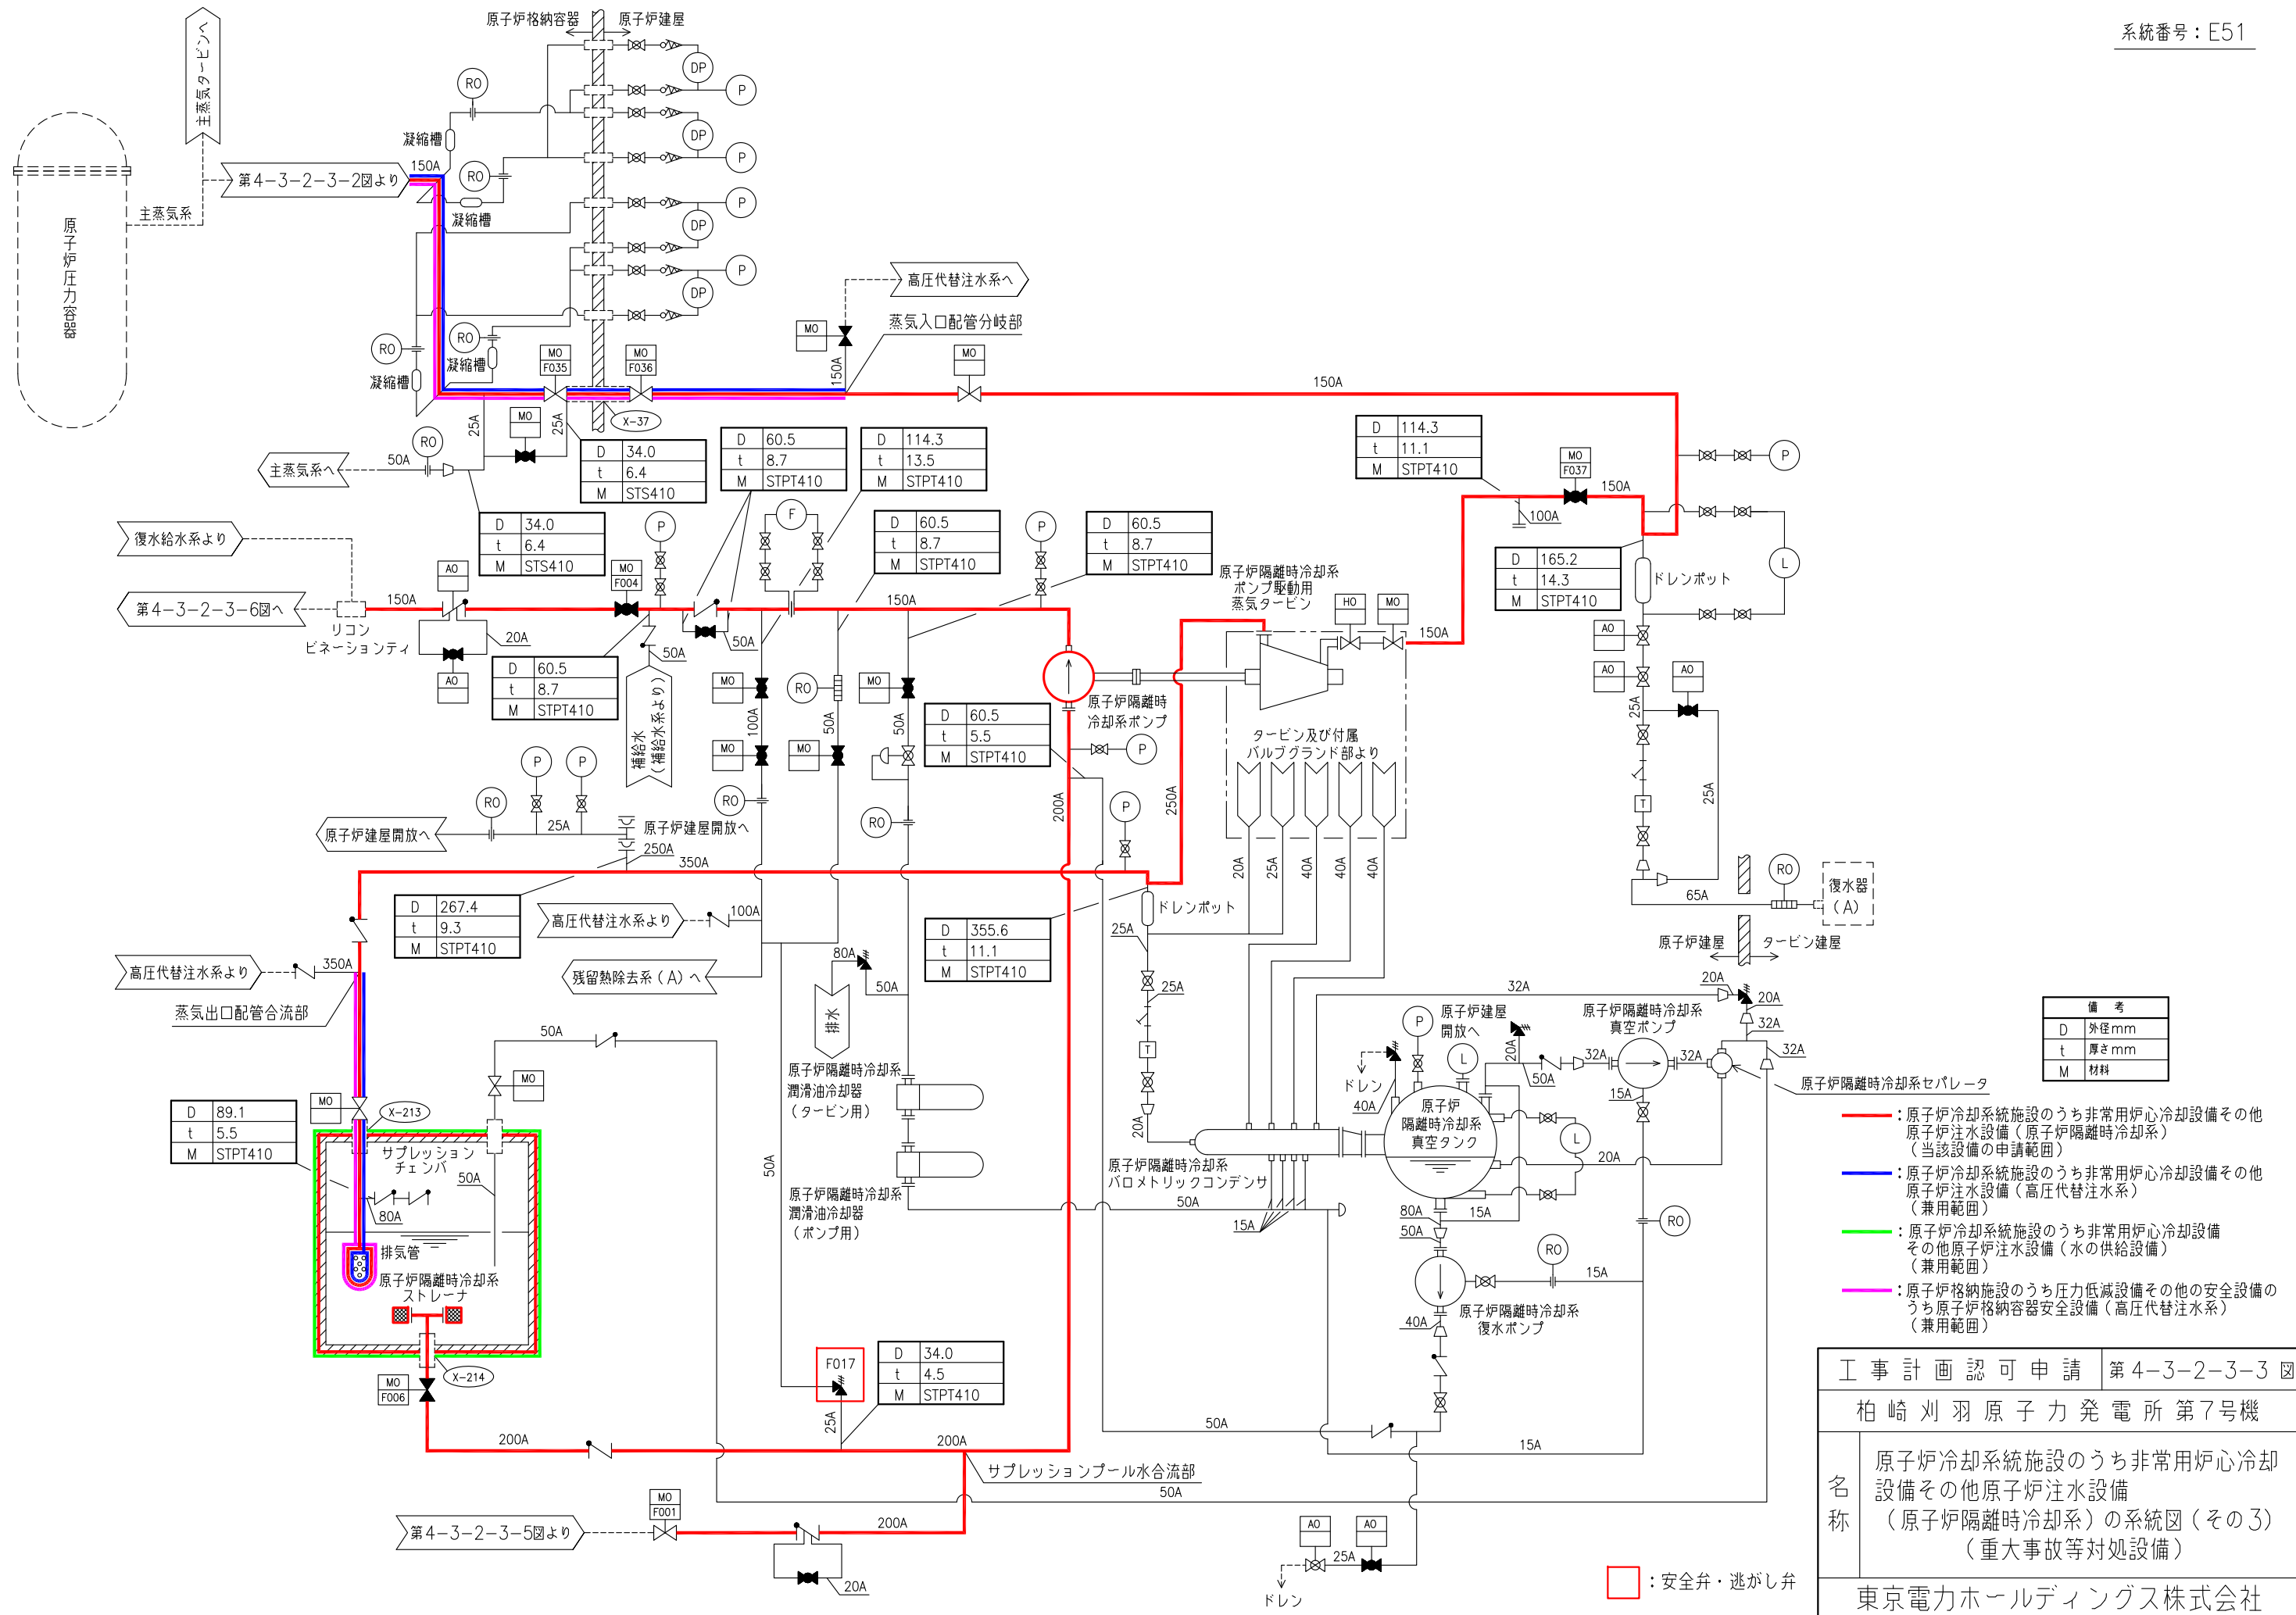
系統番号：E51

原子炉格納容器　原子炉建屋

主蒸気タービンへ

原子炉圧力容器

主蒸気系

第4−3−2−3−2図より

150A

凝縮槽

RO

DP

P

高圧代替注水系へ

蒸気入口配管分岐部

MO

150A

MO F035

MO F036

X-37

25A

25A

主蒸気系へ

50A

| D | 34.0 |
|---|---|
| t | 6.4 |
| M | STS410 |

| D | 60.5 |
|---|---|
| t | 8.7 |
| M | STPT410 |

| D | 114.3 |
|---|---|
| t | 13.5 |
| M | STPT410 |

| D | 114.3 |
|---|---|
| t | 11.1 |
| M | STPT410 |

MO F037

150A

100A

復水給水系より

| D | 34.0 |
|---|---|
| t | 6.4 |
| M | STS410 |

F

| D | 60.5 |
|---|---|
| t | 8.7 |
| M | STPT410 |

| D | 60.5 |
|---|---|
| t | 8.7 |
| M | STPT410 |

原子炉隔離時冷却系 ポンプ駆動用 蒸気タービン

| D | 165.2 |
|---|---|
| t | 14.3 |
| M | STPT410 |

ドレンポット

L

第4−3−2−3−6図へ

AO

MO F004

150A

リコン ビネーションティ

20A

50A

50A

HO

MO

150A

AO

| D | 60.5 |
|---|---|
| t | 8.7 |
| M | STPT410 |

50A

補給水（補給水系より）

100A

50A

50A

| D | 60.5 |
|---|---|
| t | 5.5 |
| M | STPT410 |

原子炉隔離時冷却系ポンプ

タービン及び付属 バルブグランド部より

25A

25A

T

原子炉建屋開放へ

25A

原子炉建屋開放へ

250A

350A

200A

250A

20A 25A 40A 40A 40A

RO

65A

復水器（A）

| D | 267.4 |
|---|---|
| t | 9.3 |
| M | STPT410 |

高圧代替注水系より

100A

ドレンポット

原子炉建屋　タービン建屋

高圧代替注水系より

350A

| D | 355.6 |
|---|---|
| t | 11.1 |
| M | STPT410 |

残留熱除去系（A）へ

80A

50A

蒸気出口配管合流部

排水

25A

25A

32A

20A

20A

32A

50A

原子炉隔離時冷却系 潤滑油冷却器（タービン用）

原子炉建屋開放へ

原子炉隔離時冷却系 真空ポンプ

32A

32A

32A

原子炉隔離時冷却系セパレータ

| 備考 | |
|---|---|
| D | 外径mm |
| t | 厚さmm |
| M | 材料 |

MO

X-213

| D | 89.1 |
|---|---|
| t | 5.5 |
| M | STPT410 |

サプレッションチェンバ

50A

80A

排気管

原子炉隔離時冷却系ストレーナ

ドレン

40A

20A

原子炉隔離時冷却系真空タンク

15A

50A

20A

：原子炉冷却系統施設のうち非常用炉心冷却設備その他原子炉注水設備（原子炉隔離時冷却系）（当該設備の申請範囲）

：原子炉冷却系統施設のうち非常用炉心冷却設備その他原子炉注水設備（高圧代替注水系）（兼用範囲）

：原子炉冷却系統施設のうち非常用炉心冷却設備その他原子炉注水設備（水の供給設備）（兼用範囲）

：原子炉格納施設のうち圧力低減設備その他の安全設備のうち原子炉格納容器安全設備（高圧代替注水系）（兼用範囲）

50A

原子炉隔離時冷却系 潤滑油冷却器（ポンプ用）

原子炉隔離時冷却系 バロメトリックコンデンサ

50A

15A

80A

50A

15A

RO

15A

原子炉隔離時冷却系 復水ポンプ

40A

MO F006

X-214

F017

| D | 34.0 |
|---|---|
| t | 4.5 |
| M | STPT410 |

25A

200A

200A

50A

15A

サプレッションプール水合流部

50A

第4−3−2−3−5図より

MO F001

200A

20A

AO　AO

25A

ドレン

：安全弁・逃がし弁

工事計画認可申請　第4−3−2−3−3図

柏崎刈羽原子力発電所第7号機

名称　原子炉冷却系統施設のうち非常用炉心冷却設備その他原子炉注水設備（原子炉隔離時冷却系）の系統図（その3）（重大事故等対処設備）

東京電力ホールディングス株式会社